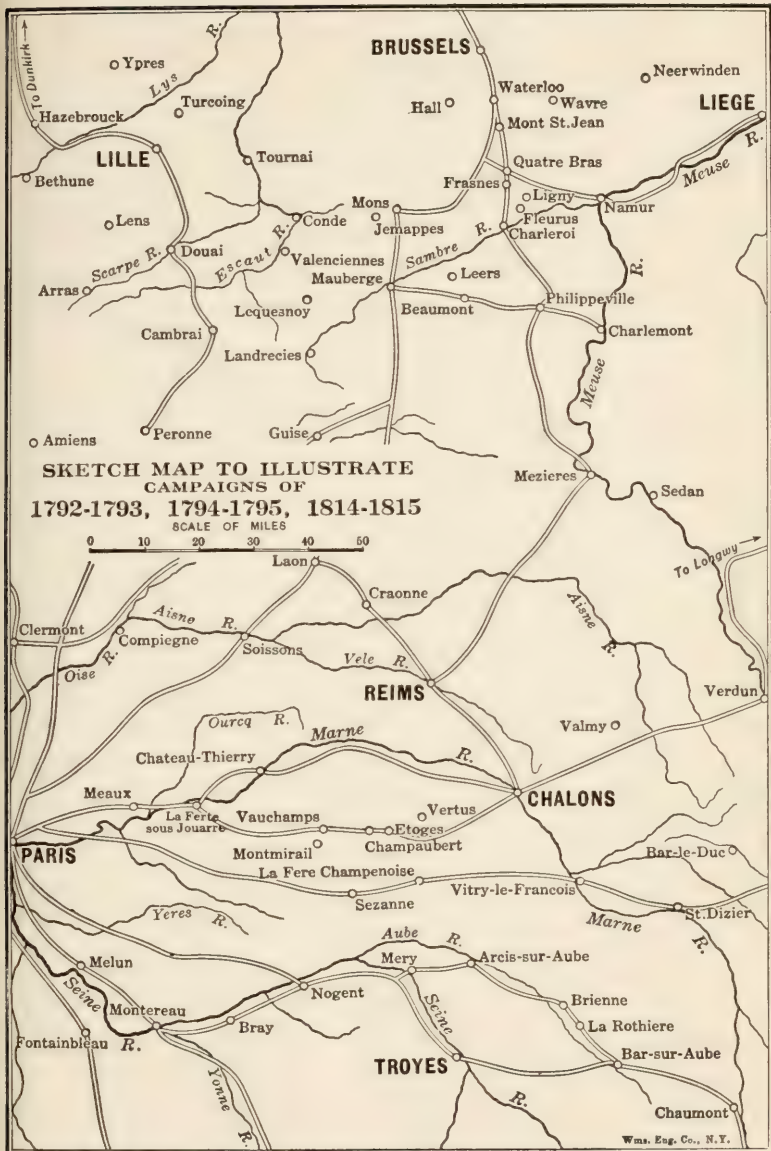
To Dunkirk
Ypres
Lys
R.
BRUSSELS
Neerwinden
Hazebrouck
Turcoing
Hall
Waterloo
Wavre
LIEGE
LILLE
Tournai
Mont St.Jean
Quatre Bras
Bethune
Frasnes
Ligny
Namur
Meuse
R.
Lens
Conde
Mons
Jemappes
Fleurus
Charleroi
Sambre
R.
Scarpe R.
Douai
Escaut R.
Valenciennes
Arras
Mauberge
Leers
Lequesnoy
Beaumont
Philippeville
Cambrai
Charlemont
Landrecies
R.
Meuse
Amiens
Peronne
Guise
SKETCH MAP TO ILLUSTRATE
CAMPAIGNS OF
1792-1793, 1794-1795, 1814-1815
SCALE OF MILES
0 10 20 30 40 50
Mezieres
Sedan
To Longwy
Laon
Craonne
Aisne
R.
Aisne
R.
Clermont
Compiegne
Soissons
Oise
R.
Vele R.
REIMS
Verdun
Ourcq R.
Valmy
Chateau-Thierry
Marne
R.
Meaux
La Ferte sous Jouarre
Vauchamps
Vertus
CHALONS
Etoges
PARIS
Montmirail
Champaubert
Bar-le-Duc
La Fere Champenoise
Vitry-le-Francois
Sezanne
Marne
St.Dizier
Yeres R.
R.
Aube
R.
Melun
Mery
Arcis-sur-Aube
Seine
Seine
Montereau
Nogent
Brienne
Bray
La Rothiere
Fontainbleau
R.
TROYES
Bar-sur-Aube
Yonne
R.
R.
Chaumont
Wms. Eng. Co., N.Y.